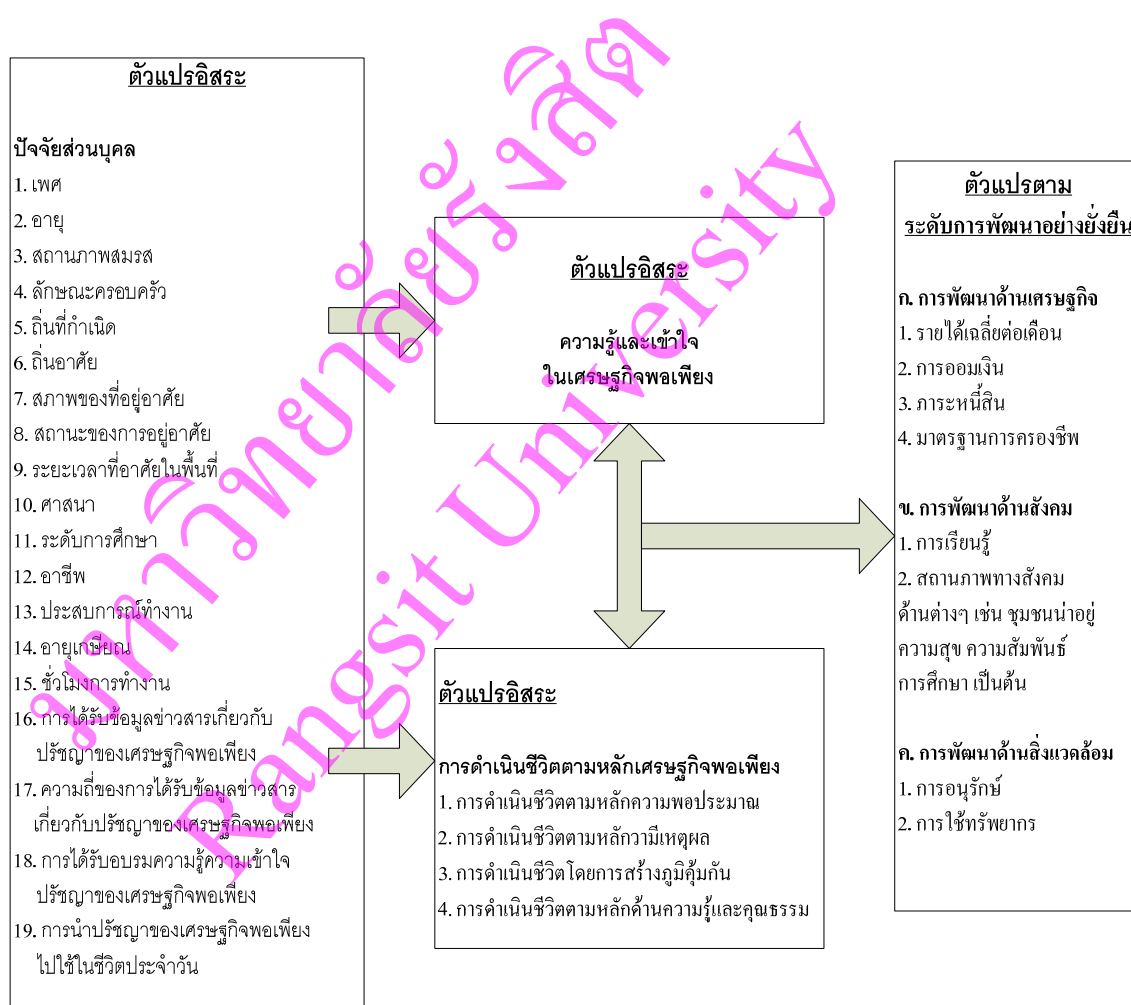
ตัวแปรอิสระ

ปัจจัยส่วนบุคล
1. เพศ
2. อายุ
3. สถานภาพสมรส
4. ลักษณะครอบครัว
5. ถิ่นที่กำเนิด
6. ถิ่นอาศัย
7. สภาพของที่อยู่อาศัย
8. สถานะของการอยู่อาศัย
9. ระยะเวลาที่อาศัยในพื้นที่
10. ศาสนา
11. ระดับการศึกษา
12. อาชีพ
13. ประสบการณ์ทำงาน
14. อายุเกษียณ
15. ชั่วโมงการทำงาน
16. การได้รับข้อมูลข่าวสารเกี่ยวกับปรัชญาของเศรษฐกิจพอเพียง
17. ความถี่ของการได้รับข้อมูลข่าวสารเกี่ยวกับปรัชญาของเศรษฐกิจพอเพียง
18. การได้รับอบรมความรู้ความเข้าใจปรัชญาของเศรษฐกิจพอเพียง
19. การนำปรัชญาของเศรษฐกิจพอเพียงไปใช้ในชีวิตประจำวัน

ตัวแปรอิสระ

ความรู้และเข้าใจในเศรษฐกิจพอเพียง

ตัวแปรอิสระ

การดำเนินชีวิตตามหลักเศรษฐกิจพอเพียง
1. การดำเนินชีวิตตามหลักความพอประมาณ
2. การดำเนินชีวิตตามหลักความมีเหตุผล
3. การดำเนินชีวิตโดยการสร้างภูมิคุ้มกัน
4. การดำเนินชีวิตตามหลักด้านความรู้และคุณธรรม

ตัวแปรตาม
ระดับการพัฒนาอย่างยั่งยืน

ก. การพัฒนาด้านเศรษฐกิจ
1. รายได้เฉลี่ยต่อเดือน
2. การออมเงิน
3. ภาระหนี้สิน
4. มาตรฐานการครองชีพ

ข. การพัฒนาด้านสังคม
1. การเรียนรู้
2. สถานภาพทางสังคมด้านต่างๆ เช่น ชุมชนน่าอยู่ ความสุข ความสัมพันธ์ การศึกษา เป็นต้น

ค. การพัฒนาด้านสิ่งแวดล้อม
1. การอนุรักษ์
2. การใช้ทรัพยากร

มหาวิทยาลัยรังสิต Rangsit University